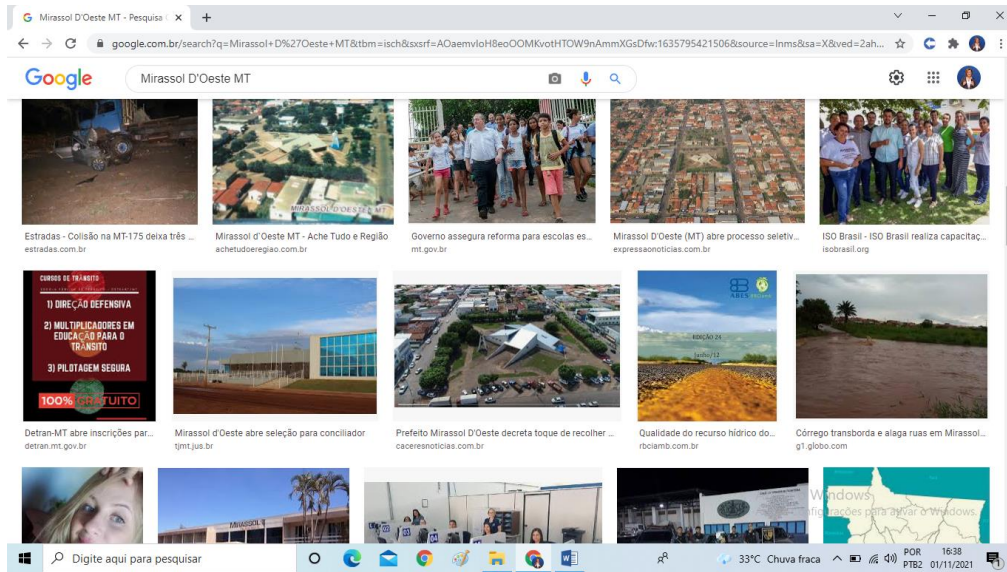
Mirassol D'Oeste MT - Pesquisa ×

google.com.br/search?q=Mirassol+D%27Oeste+MT&tbm=isch&sxsrf=AOaemvIoH8eoOOMKvotHTOW9nAmmXGsDfw:1635795421506&source=lnms&sa=X&ved=2ah...

Google

Mirassol D'Oeste MT

Estradas - Colisão na MT-175 deixa três ...
estradas.com.br

MIRASSOL D'OESTE MT
Mirassol d'Oeste MT - Ache Tudo e Região
achetudoeregiao.com.br

Governo assegura reforma para escolas es...
mt.gov.br

Mirassol D'Oeste (MT) abre processo seletiv...
expressaonoticias.com.br

ISO Brasil - ISO Brasil realiza capacitaç...
isobrasil.org

CURSOS DE TRÂNSITO
1) DIREÇÃO DEFENSIVA
2) MULTIPLICADORES EM EDUCAÇÃO PARA O TRÂNSITO
3) PILOTAGEM SEGURA
100% GRATUITO
Detran-MT abre inscrições par...
detran.mt.gov.br

Mirassol d'Oeste abre seleção para conciliador
tjmt.jus.br

Prefeito Mirassol D'Oeste decreta toque de recolher ...
caceresnoticias.com.br

ABES
EDIÇÃO 24
Qualidade do recurso hídrico do...
rbciamb.com.br

Córrego transborda e alaga ruas em Mirassol...
g1.globo.com

MIRASSOL

Windows
Configurações para ativar o Windows.

Digite aqui para pesquisar

33°C Chuva fraca

POR PTB2

16:38 01/11/2021